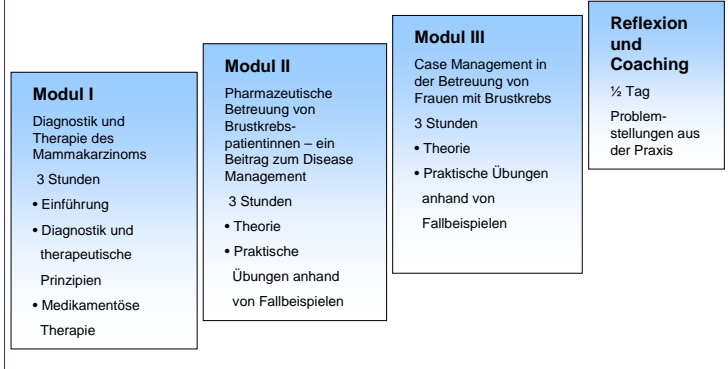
Modul I

Diagnostik und Therapie des Mammakarzinoms

3 Stunden

• Einführung

• Diagnostik und therapeutische Prinzipien

• Medikamentöse Therapie

Modul II

Pharmazeutische Betreuung von Brustkrebspatientinnen – ein Beitrag zum Disease Management

3 Stunden

• Theorie

• Praktische Übungen anhand von Fallbeispielen

Modul III

Case Management in der Betreuung von Frauen mit Brustkrebs

3 Stunden

• Theorie

• Praktische Übungen anhand von Fallbeispielen

Reflexion und Coaching

½ Tag

Problemstellungen aus der Praxis